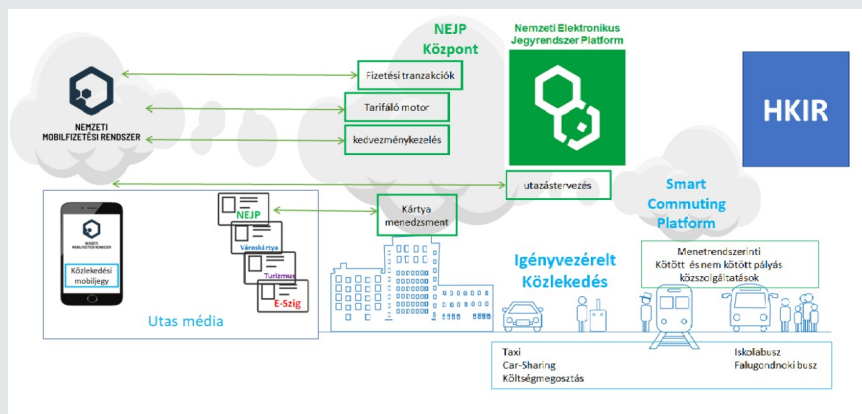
NEJP Központ

Nemzeti Elektronikus Jegyrendszer Platform

HKIR

NEMZETI MOBILFIZETÉSI RENDSZER

Fizetési tranzakciók

Tarifáló motor

kedvezménykezelés

utazástervezés

Smart Commuting Platform

NEMZETI MOBILFIZETÉSI RENDSZER

Közlekedési mobiljegy

NEJP

Városkártya

Turizmus

E-Szig

Kártya menedzsment

Utas média

Igényvezérelt Közlekedés

Menetrendszerinti Kötött és nem kötött pályás közszolgáltatások

Taxi
Car-Sharing
Költségmegosztás

Iskolabusz
Falugondnoki busz